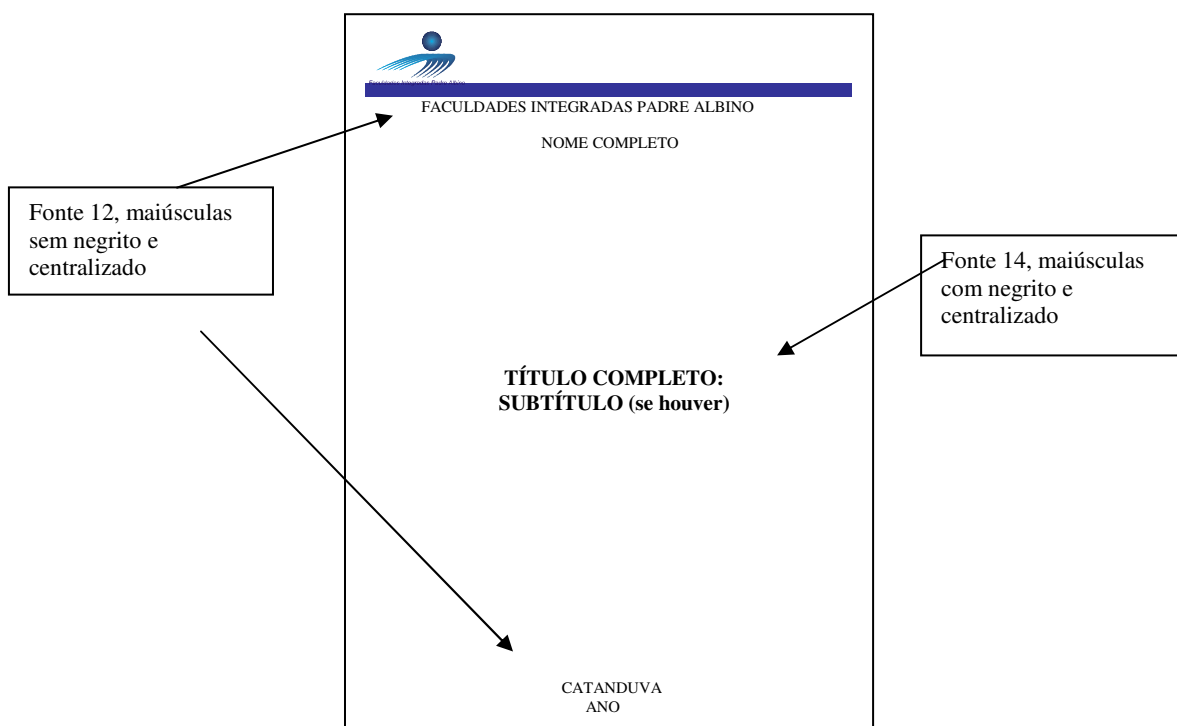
Faculdades Integradas Padre Albino

FACULDADES INTEGRADAS PADRE ALBINO

NOME COMPLETO

Fonte 12, maiúsculas sem negrito e centralizado

Fonte 14, maiúsculas com negrito e centralizado

**TÍTULO COMPLETO: SUBTÍTULO (se houver)**

CATANDUVA
ANO